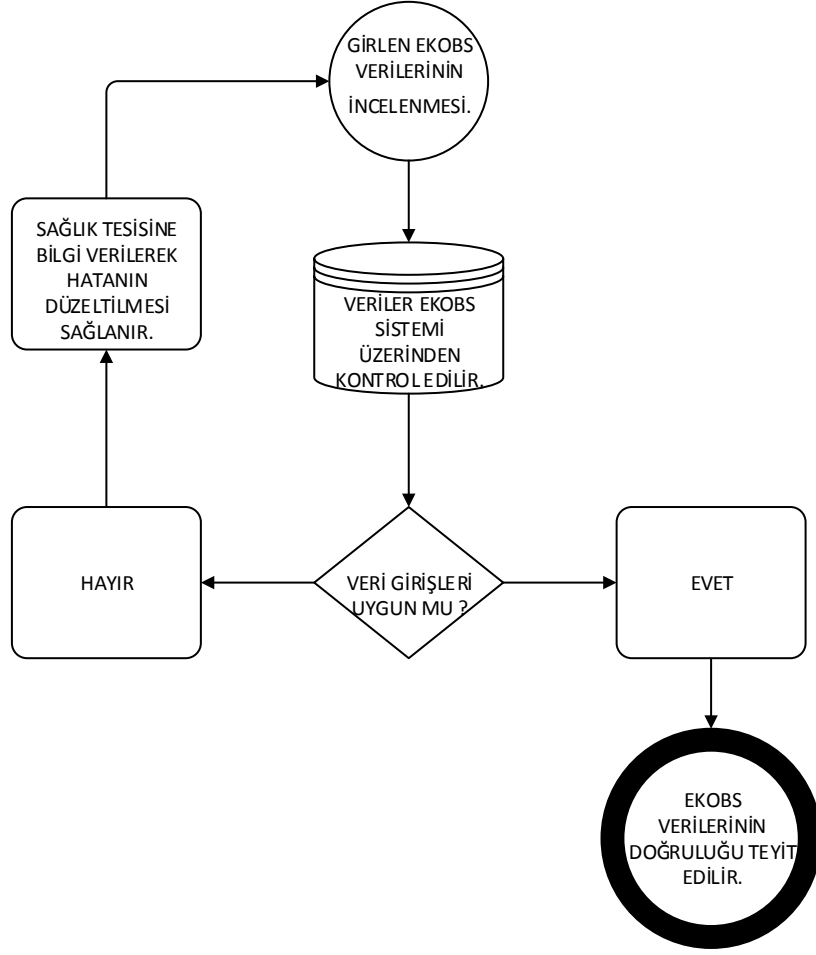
GİRLEN EKOBS VERİLERİNİN İNCELENMESİ.

VERİLER EKOBS SİSTEMİ ÜZERİNDEN KONTROL EDİLİR.

VERİ GİRİŞLERİ UYGUN MU ?

HAYIR

SAĞLIK TESİSİNE BİLGİ VERİLEREK HATANIN DÜZELTİLMESİ SAĞLANIR.

EVET

EKOBS VERİLERİNİN DOĞRULUĞU TEYİT EDİLİR.